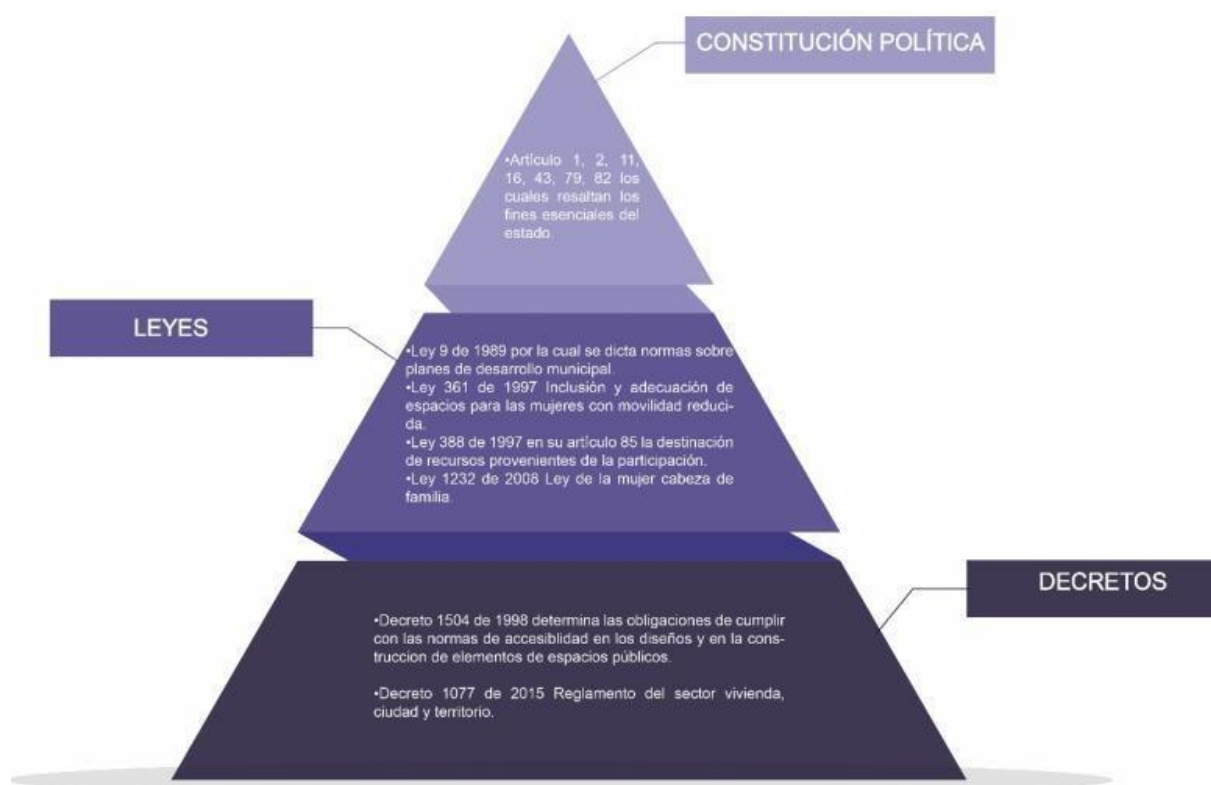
CONSTITUCIÓN POLÍTICA

•Artículo 1, 2, 11, 16, 43, 79, 82 los cuales resaltan los fines esenciales del estado.

LEYES

•Ley 9 de 1989 por la cual se dicta normas sobre planes de desarrollo municipal.
•Ley 361 de 1997 Inclusión y adecuación de espacios para las mujeres con movilidad reducida.
•Ley 388 de 1997 en su artículo 85 la destinación de recursos provenientes de la participación.
•Ley 1232 de 2008 Ley de la mujer cabeza de familia.

DECRETOS

•Decreto 1504 de 1998 determina las obligaciones de cumplir con las normas de accesiblidad en los diseños y en la construccion de elementos de espacios públicos.

•Decreto 1077 de 2015 Reglamento del sector vivienda, ciudad y territorio.